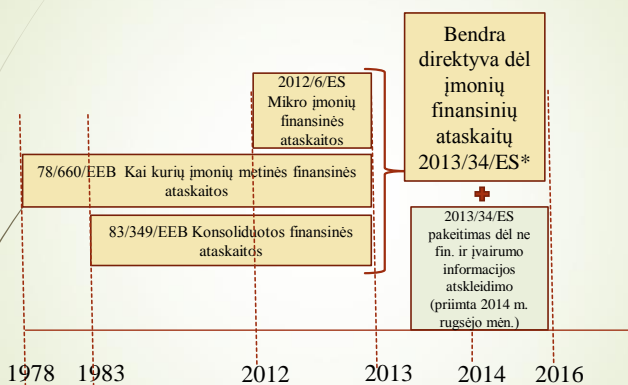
2012/6/ES Mikro įmonių finansinės ataskaitos

78/660/EEB Kai kurių įmonių metinės finansinės ataskaitos

83/349/EEB Konsoliduotos finansinės ataskaitos

Bendra direktyva dėl įmonių finansinių ataskaitų 2013/34/ES*

+

2013/34/ES pakeitimas dėl ne fin. ir įvairumo informacijos atskleidimo (priimta 2014 m. rugsėjo mėn.)

1978 1983 2012 2013 2014 2016